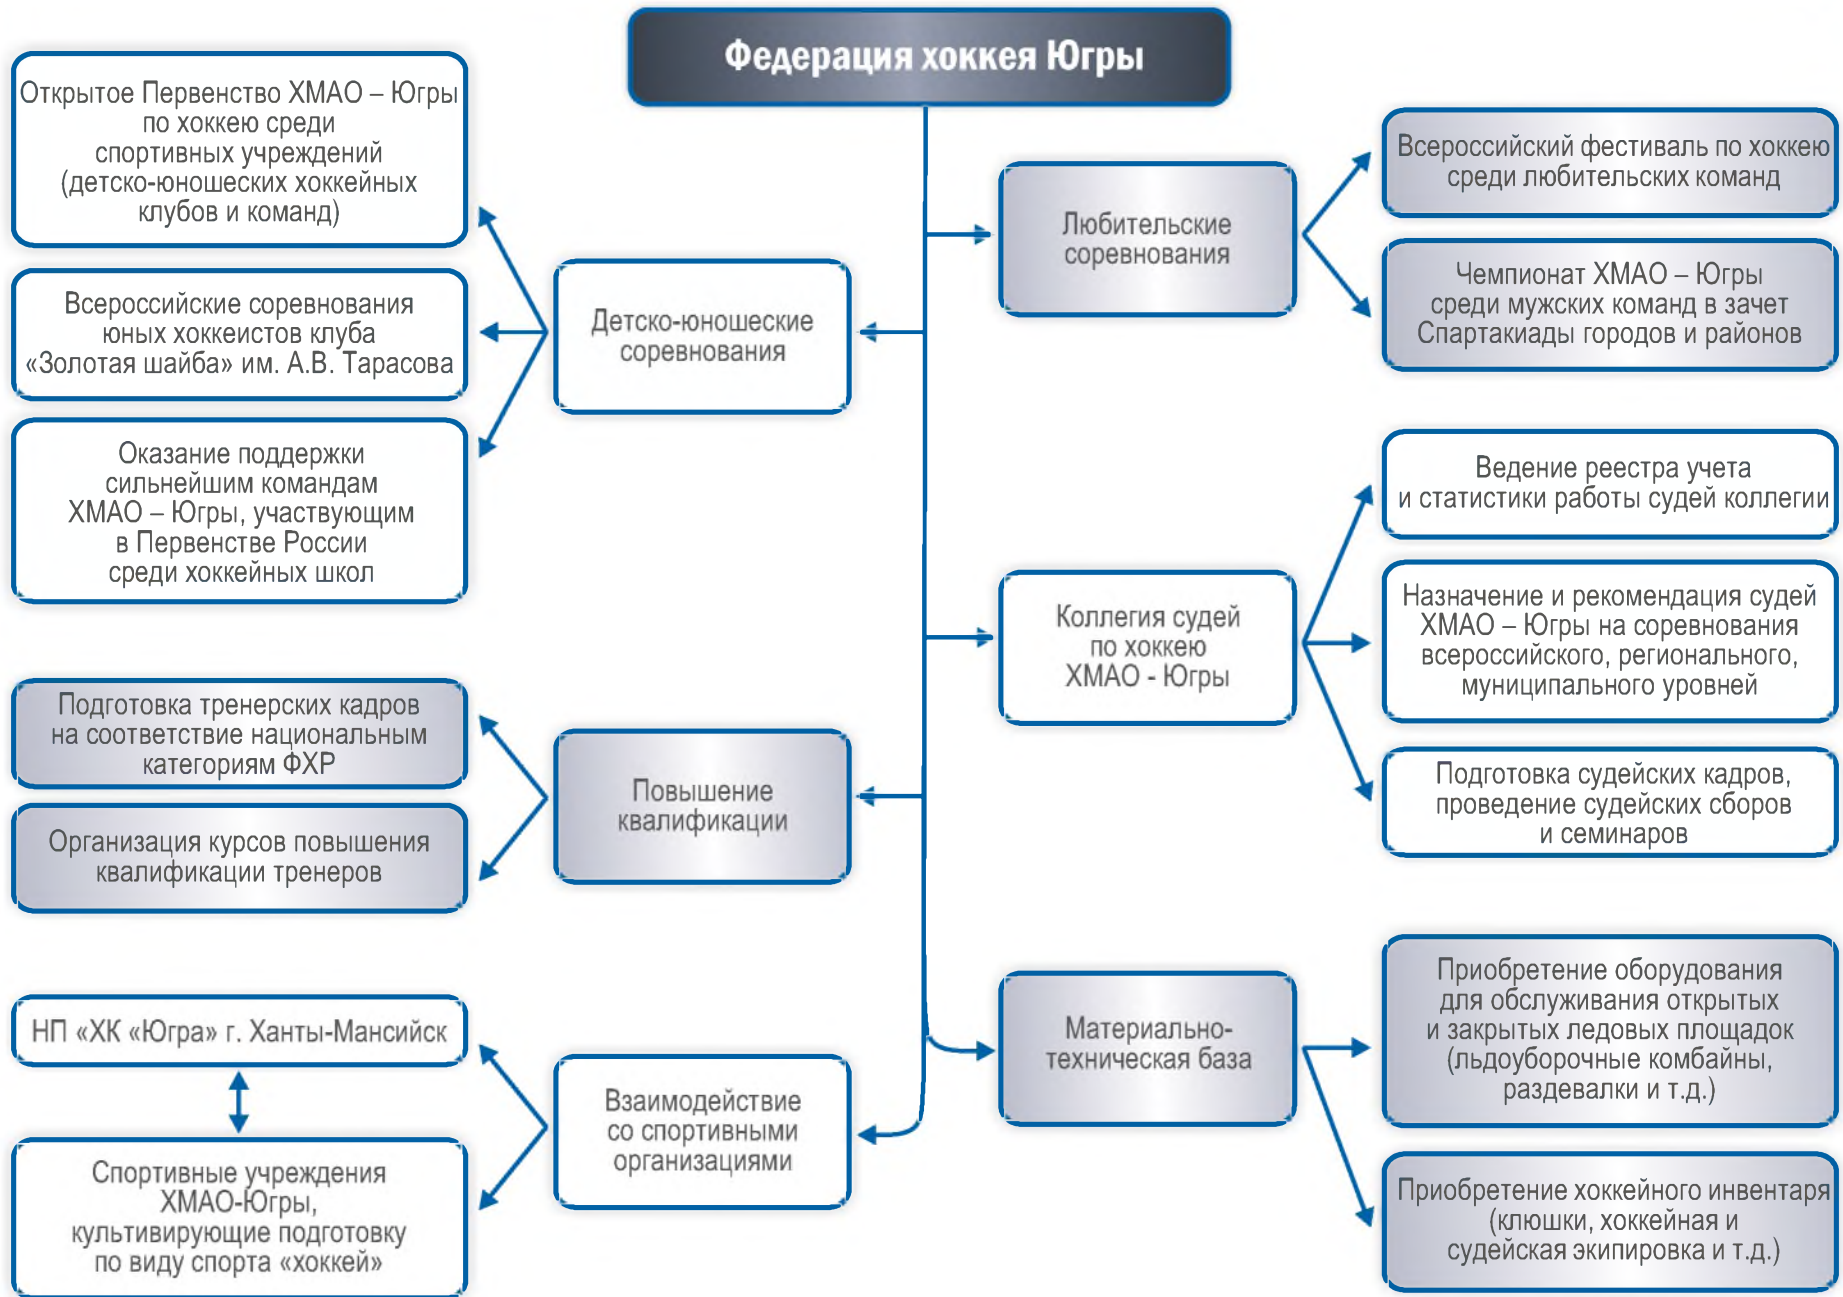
Федерация хоккея Югры

Открытое Первенство ХМАО – Югры по хоккею среди спортивных учреждений (детско-юношеских хоккейных клубов и команд)

Всероссийские соревнования юных хоккеистов клуба «Золотая шайба» им. А.В. Тарасова

Оказание поддержки сильнейшим командам ХМАО – Югры, участвующим в Первенстве России среди хоккейных школ

Детско-юношеские соревнования

Любительские соревнования

Всероссийский фестиваль по хоккею среди любительских команд

Чемпионат ХМАО – Югры среди мужских команд в зачет Спартакиады городов и районов

Ведение реестра учета и статистики работы судей коллегии

Коллегия судей по хоккею ХМАО - Югры

Назначение и рекомендация судей ХМАО – Югры на соревнования всероссийского, регионального, муниципального уровней

Подготовка судейских кадров, проведение судейских сборов и семинаров

Подготовка тренерских кадров на соответствие национальным категориям ФХР

Организация курсов повышения квалификации тренеров

Повышение квалификации

НП «ХК «Югра» г. Ханты-Мансийск

Спортивные учреждения ХМАО-Югры, культивирующие подготовку по виду спорта «хоккей»

Взаимодействие со спортивными организациями

Материально-техническая база

Приобретение оборудования для обслуживания открытых и закрытых ледовых площадок (льдоуборочные комбайны, раздевалки и т.д.)

Приобретение хоккейного инвентаря (клюшки, хоккейная и судейская экипировка и т.д.)